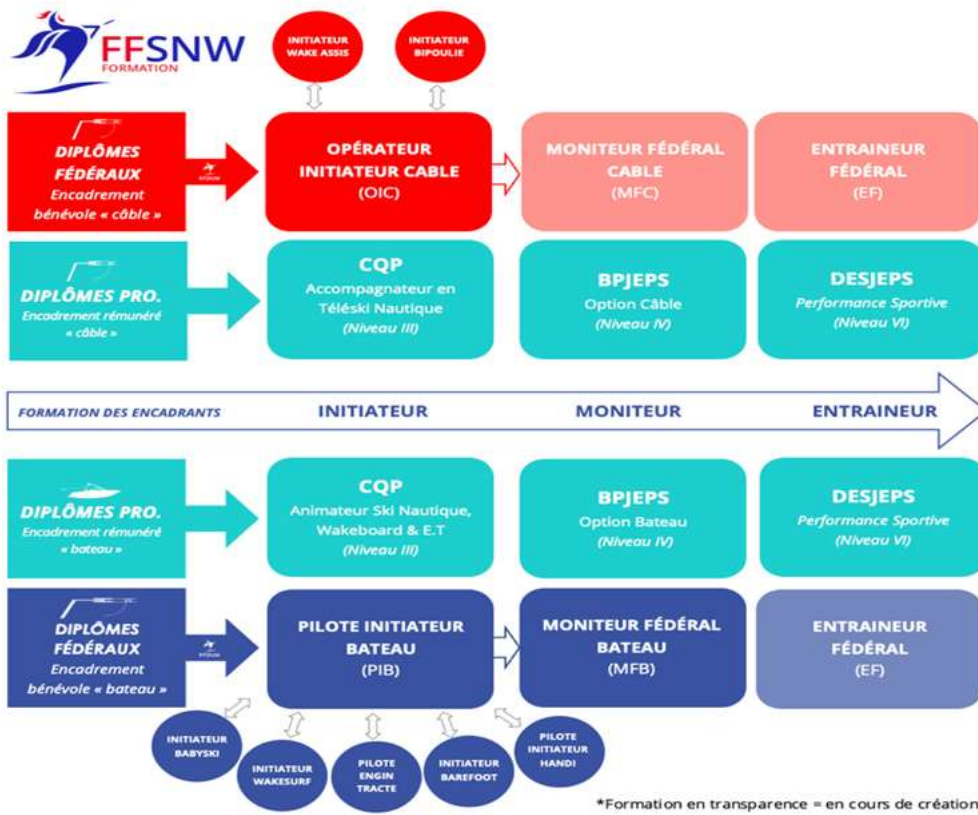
FFSNW
FORMATION

INITIATEUR WAKE ASSIS

INITIATEUR BIPOULIE

DIPLÔMES FÉDÉRAUX
Encadrement bénévole « câble »

OPÉRATEUR INITIATEUR CABLE
(OIC)

MONITEUR FÉDÉRAL CABLE
(MFC)

ENTRAINEUR FÉDÉRAL
(EF)

DIPLÔMES PRO.
Encadrement rémunéré « câble »

CQP
Accompagnateur en Téléski Nautique
(Niveau III)

BPJEPS
Option Câble
(Niveau IV)

DESJEPS
Performance Sportive
(Niveau VI)

FORMATION DES ENCADRANTS
INITIATEUR
MONITEUR
ENTRAINEUR

DIPLÔMES PRO.
Encadrement rémunéré « bateau »

CQP
Animateur Ski Nautique, Wakeboard & E.T
(Niveau III)

BPJEPS
Option Bateau
(Niveau IV)

DESJEPS
Performance Sportive
(Niveau VI)

DIPLÔMES FÉDÉRAUX
Encadrement bénévole « bateau »

PILOTE INITIATEUR BATEAU
(PIB)

MONITEUR FÉDÉRAL BATEAU
(MFB)

ENTRAINEUR FÉDÉRAL
(EF)

INITIATEUR BABYSKI

INITIATEUR WAKESURF

PILOTE ENGIN TRACTE

INITIATEUR BAREFOOT

PILOTE INITIATEUR HANDI

*Formation en transparence = en cours de création